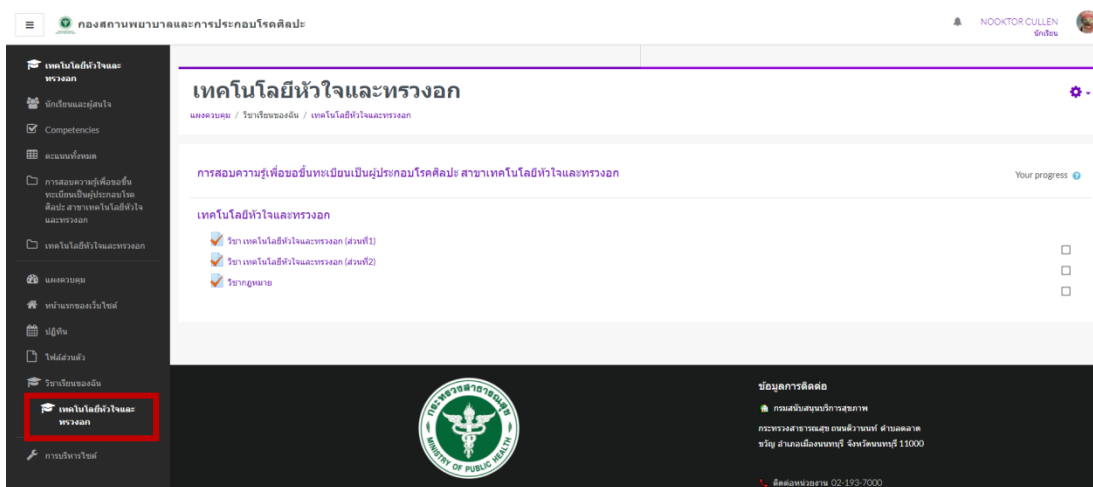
กองสถานพยาบาลและการประกอบโรคศิลปะ

NOOKTOR CULLEN
นักเรียน

เทคโนโลยีหัวใจและทรวงอก
นักเรียนและผู้สนใจ
Competencies
คะแนนทั้งหมด
การสอบความรู้เพื่อขอขึ้นทะเบียนเป็นผู้ประกอบโรคศิลปะ สาขาเทคโนโลยีหัวใจและทรวงอก
เทคโนโลยีหัวใจและทรวงอก
แผงควบคุม
หน้าแรกของเว็บไซต์
ปฏิทิน
ไฟล์ส่วนตัว
วิชาเรียนของฉัน
เทคโนโลยีหัวใจและทรวงอก
การบริหารไซต์

เทคโนโลยีหัวใจและทรวงอก

แผงควบคุม / วิชาเรียนของฉัน / เทคโนโลยีหัวใจและทรวงอก

การสอบความรู้เพื่อขอขึ้นทะเบียนเป็นผู้ประกอบโรคศิลปะ สาขาเทคโนโลยีหัวใจและทรวงอก

Your progress

เทคโนโลยีหัวใจและทรวงอก

วิชา เทคโนโลยีหัวใจและทรวงอก (ส่วนที่1)
วิชา เทคโนโลยีหัวใจและทรวงอก (ส่วนที่2)
วิชากฎหมาย

กระทรวงสาธารณสุข
MINISTRY OF PUBLIC HEALTH

ข้อมูลการติดต่อ
กรมสนับสนุนบริการสุขภาพ
กระทรวงสาธารณสุข ถนนติวานนท์ ตำบลตลาดขวัญ อำเภอเมืองนนทบุรี จังหวัดนนทบุรี 11000

ติดต่อหน่วยงาน 02-193-7000